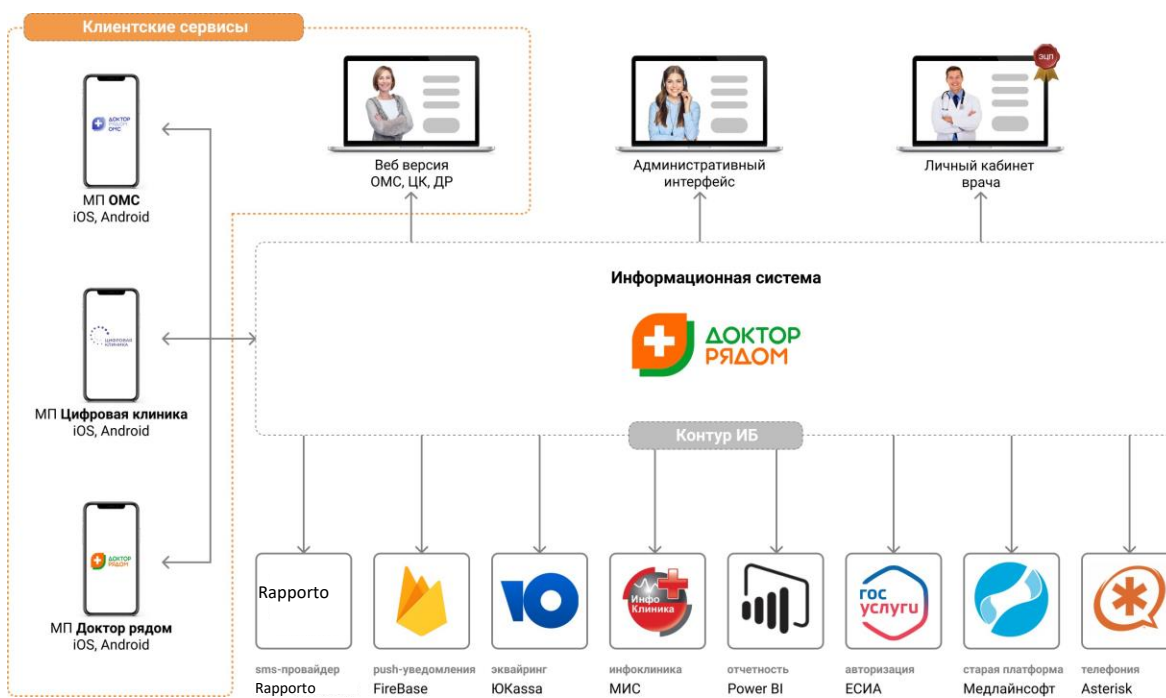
Клиентские сервисы

ДОКТОР РЯДОМ ОМС
МП ОМС
iOS, Android

ЦИФРОВАЯ КЛИНИКА
МП Цифровая клиника
iOS, Android

ДОКТОР РЯДОМ
МП Доктор рядом
iOS, Android

Веб версия
ОМС, ЦК, ДР

Административный интерфейс

ЭЦП
Личный кабинет врача

Информационная система

ДОКТОР РЯДОМ

Контур ИБ

Rapporto
sms-провайдер
Rapporto

push-уведомления
FireBase

эквайринг
ЮKassa

Инфо Клиника
инфоклиника
МИС

отчетность
Power BI

гос услуги
авторизация
ЕСИА

старая платформа
Медлайнсофт

телефония
Asterisk